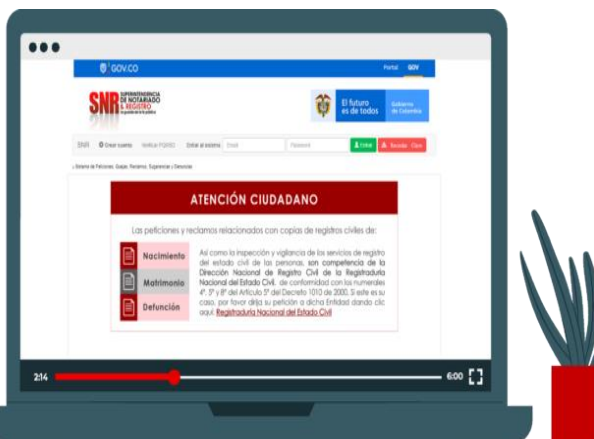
GOV.CO

Portal GOV

SNR SUPERINTENDENCIA DE NOTARIADO & REGISTRO

El futuro es de todos

Gobierno de Colombia

SNR Crear cuenta Verificar PQRSD Entrar al sistema Email Password Entrar Recordar Clave

Sistema de Peticiones, Quejas, Reclamos, Sugerencias y Denuncias

ATENCIÓN CIUDADANO

Las peticiones y reclamos relacionados con copias de registros civiles de:

Nacimiento

Matrimonio

Defunción

Así como la inspección y vigilancia de los servicios de registro del estado civil de las personas, son competencia de la Dirección Nacional de Registro Civil de la Registraduría Nacional del Estado Civil, de conformidad con los numerales 4°, 5° y 8° del Artículo 5° del Decreto 1010 de 2000. Si este es su caso, por favor dirija su petición a dicha Entidad dando clic aquí: Registraduría Nacional del Estado Civil

2:14

6:00